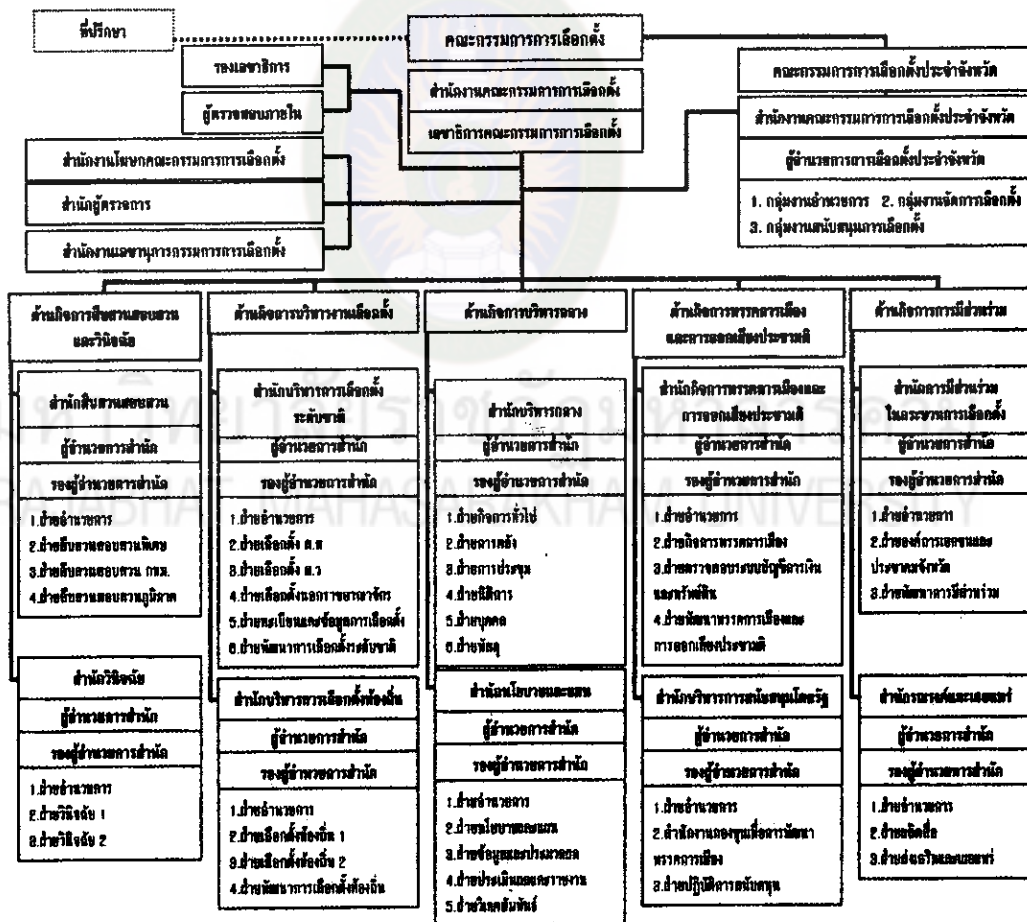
ที่ปรึกษา

คณะกรรมการการเลือกตั้ง

รองเลขาธิการ

ผู้ตรวจสอบภายใน

สำนักงานคณะกรรมการการเลือกตั้ง

เลขาธิการคณะกรรมการการเลือกตั้ง

คณะกรรมการการเลือกตั้งประจำจังหวัด

สำนักงานคณะกรรมการการเลือกตั้งประจำจังหวัด

ผู้อำนวยการการเลือกตั้งประจำจังหวัด

1. กลุ่มงานอำนวยการ 2. กลุ่มงานจัดการการเลือกตั้ง 3. กลุ่มงานสนับสนุนการเลือกตั้ง

สำนักงานโฆษกคณะกรรมการการเลือกตั้ง

สำนักผู้ตรวจการ

สำนักงานเลขานุการกรรมการการเลือกตั้ง

ด้านกิจการสืบสวนสอบสวนและวินิจฉัย

สำนักสืบสวนสอบสวน

ผู้อำนวยการสำนัก

รองผู้อำนวยการสำนัก

1.ฝ่ายอำนวยการ
2.ฝ่ายสืบสวนสอบสวนพิเศษ
3.ฝ่ายสืบสวนสอบสวน กทม.
4.ฝ่ายสืบสวนสอบสวนภูมิภาค

สำนักวินิจฉัย

ผู้อำนวยการสำนัก

รองผู้อำนวยการสำนัก

1.ฝ่ายอำนวยการ
2.ฝ่ายวินิจฉัย 1
3.ฝ่ายวินิจฉัย 2

ด้านกิจการบริหารงานเลือกตั้ง

สำนักบริหารการเลือกตั้งระดับชาติ

ผู้อำนวยการสำนัก

รองผู้อำนวยการสำนัก

1.ฝ่ายอำนวยการ
2.ฝ่ายเลือกตั้ง ส.ส
3.ฝ่ายเลือกตั้ง ส.ว
4.ฝ่ายเลือกตั้งนอกราชอาณาจักร
5.ฝ่ายทะเบียนและข้อมูลการเลือกตั้ง
6.ฝ่ายพัฒนาการเลือกตั้งระดับชาติ

สำนักบริหารการเลือกตั้งท้องถิ่น

ผู้อำนวยการสำนัก

รองผู้อำนวยการสำนัก

1.ฝ่ายอำนวยการ
2.ฝ่ายเลือกตั้งท้องถิ่น 1
3.ฝ่ายเลือกตั้งท้องถิ่น 2
4.ฝ่ายพัฒนาการเลือกตั้งท้องถิ่น

ด้านกิจการบริหารกลาง

สำนักบริหารกลาง

ผู้อำนวยการสำนัก

รองผู้อำนวยการสำนัก

1.ฝ่ายกิจการทั่วไป
2.ฝ่ายการคลัง
3.ฝ่ายการประชุม
4.ฝ่ายนิติการ
5.ฝ่ายบุคคล
6.ฝ่ายพัสดุ

สำนักนโยบายและแผน

ผู้อำนวยการสำนัก

รองผู้อำนวยการสำนัก

1.ฝ่ายอำนวยการ
2.ฝ่ายนโยบายและแผน
3.ฝ่ายข้อมูลและประมวลผล
4.ฝ่ายประเมินผลและรายงาน
5.ฝ่ายวิเทศสัมพันธ์

ด้านกิจการพรรคการเมืองและการออกเสียงประชามติ

สำนักกิจการพรรคการเมืองและการออกเสียงประชามติ

ผู้อำนวยการสำนัก

รองผู้อำนวยการสำนัก

1.ฝ่ายอำนวยการ
2.ฝ่ายกิจการพรรคการเมือง
3.ฝ่ายตรวจสอบระบบบัญชีการเงินและทรัพย์สิน
4.ฝ่ายพัฒนาพรรคการเมืองและการออกเสียงประชามติ

สำนักบริหารการสนับสนุนโดยรัฐ

ผู้อำนวยการสำนัก

รองผู้อำนวยการสำนัก

1.ฝ่ายอำนวยการ
2.สำนักงานกองทุนเพื่อการพัฒนาพรรคการเมือง
3.ฝ่ายปฏิบัติการสนับสนุน

ด้านกิจการการมีส่วนร่วม

สำนักการมีส่วนร่วมในกระบวนการเลือกตั้ง

ผู้อำนวยการสำนัก

รองผู้อำนวยการสำนัก

1.ฝ่ายอำนวยการ
2.ฝ่ายองค์การเอกชนและประชาคมจังหวัด
3.ฝ่ายพัฒนาการมีส่วนร่วม

สำนักรณรงค์และเผยแพร่

ผู้อำนวยการสำนัก

รองผู้อำนวยการสำนัก

1.ฝ่ายอำนวยการ
2.ฝ่ายผลิตสื่อ
3.ฝ่ายส่งเสริมและเผยแพร่